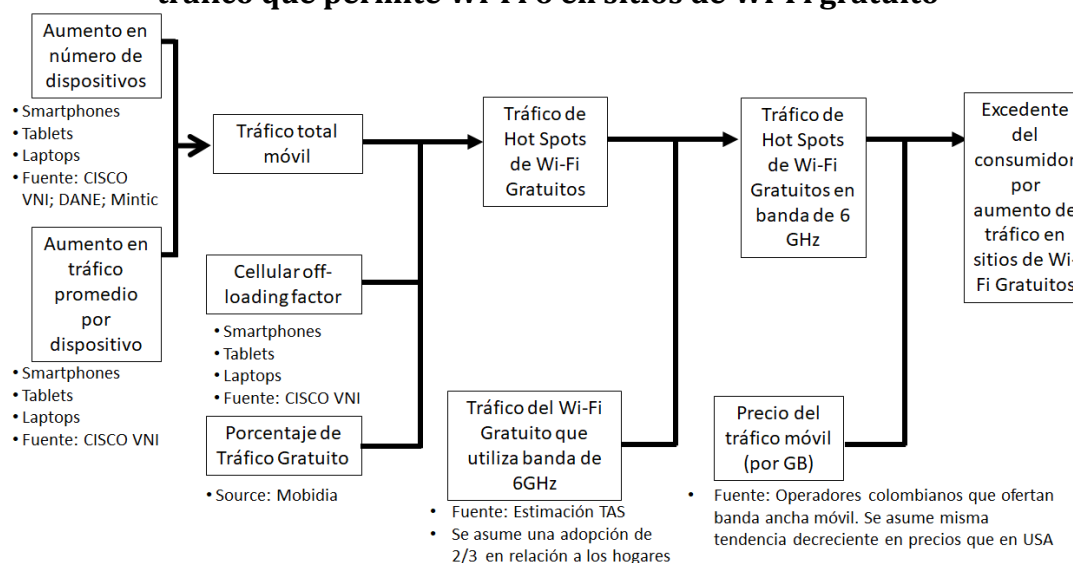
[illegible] que permite Wi-Fi 6 en sitios de Wi-Fi gratuito

Aumento en número de dispositivos

• Smartphones
• Tablets
• Laptops
• Fuente: CISCO VNI; DANE; Mintic

Aumento en tráfico promedio por dispositivo

• Smartphones
• Tablets
• Laptops
• Fuente: CISCO VNI

Tráfico total móvil

Cellular off-loading factor

• Smartphones
• Tablets
• Laptops
• Fuente: CISCO VNI

Porcentaje de Tráfico Gratuito

• Source: Mobidia

Tráfico de Hot Spots de Wi-Fi Gratuitos

Tráfico del Wi-Fi Gratuito que utiliza banda de 6GHz

• Fuente: Estimación TAS
• Se asume una adopción de 2/3 en relación a los hogares

Tráfico de Hot Spots de Wi-Fi Gratuitos en banda de 6 GHz

Precio del tráfico móvil (por GB)

• Fuente: Operadores colombianos que ofertan banda ancha móvil. Se asume misma tendencia decreciente en precios que en USA

Excedente del consumidor por aumento de tráfico en sitios de Wi-Fi Gratuitos